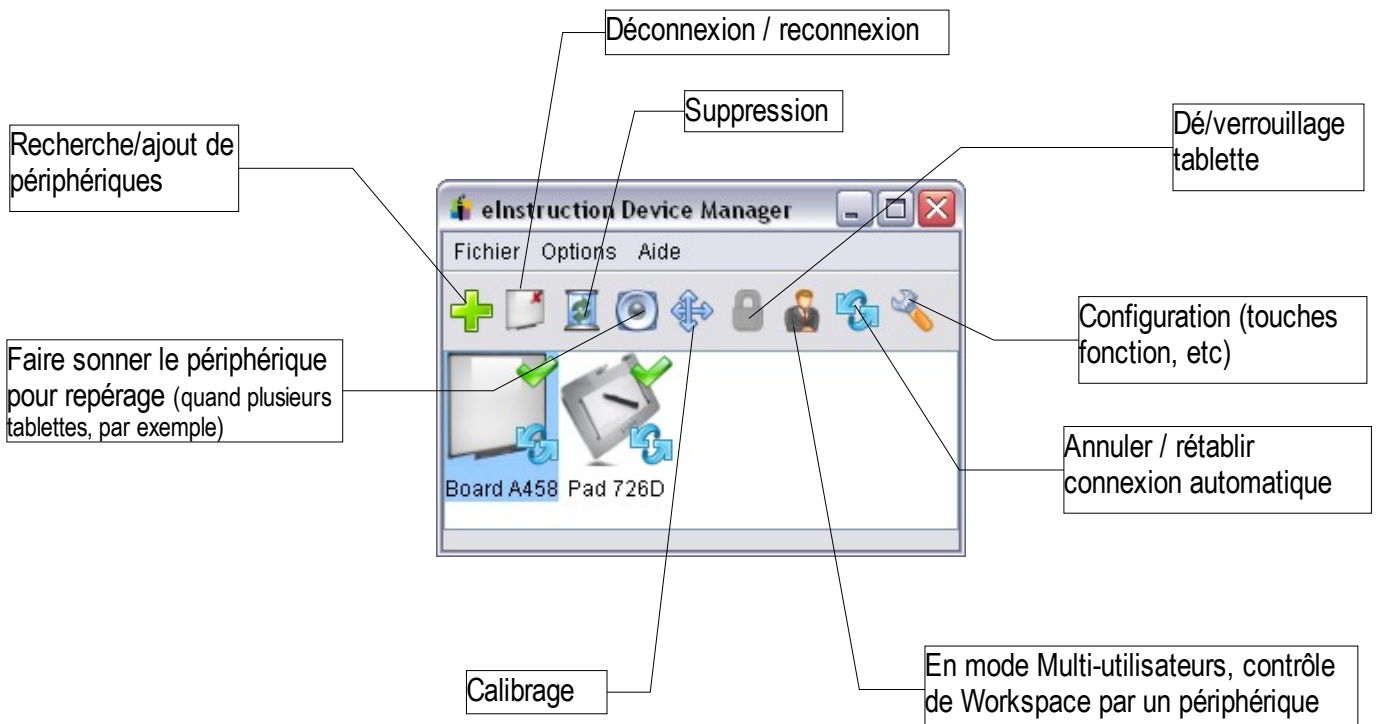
Déconnexion / reconnexion

Suppression

Recherche/ajout de périphériques

Dé/verrouillage tablette

eInstruction Device Manager

Fichier Options Aide

Configuration (touches fonction, etc)

Faire sonner le périphérique pour repérage (quand plusieurs tablettes, par exemple)

Annuler / rétablir connexion automatique

Board A458 Pad 726D

Calibrage

En mode Multi-utilisateurs, contrôle de Workspace par un périphérique